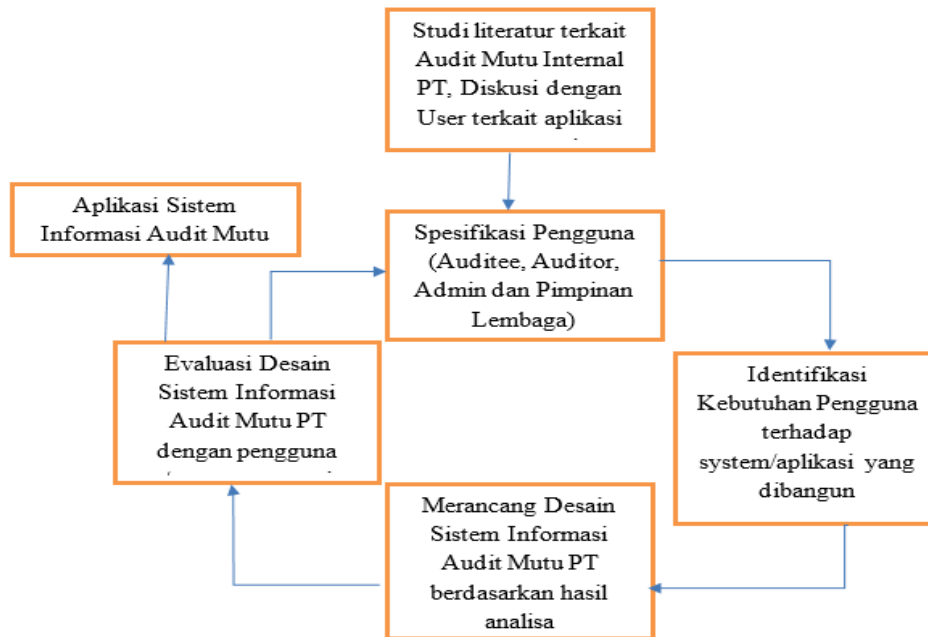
Studi literatur terkait Audit Mutu Internal PT, Diskusi dengan User terkait aplikasi

Aplikasi Sistem Informasi Audit Mutu

Spesifikasi Pengguna (Auditee, Auditor, Admin dan Pimpinan Lembaga)

Evaluasi Desain Sistem Informasi Audit Mutu PT dengan pengguna

Identifikasi Kebutuhan Pengguna terhadap system/aplikasi yang dibangun

Merancang Desain Sistem Informasi Audit Mutu PT berdasarkan hasil analisa